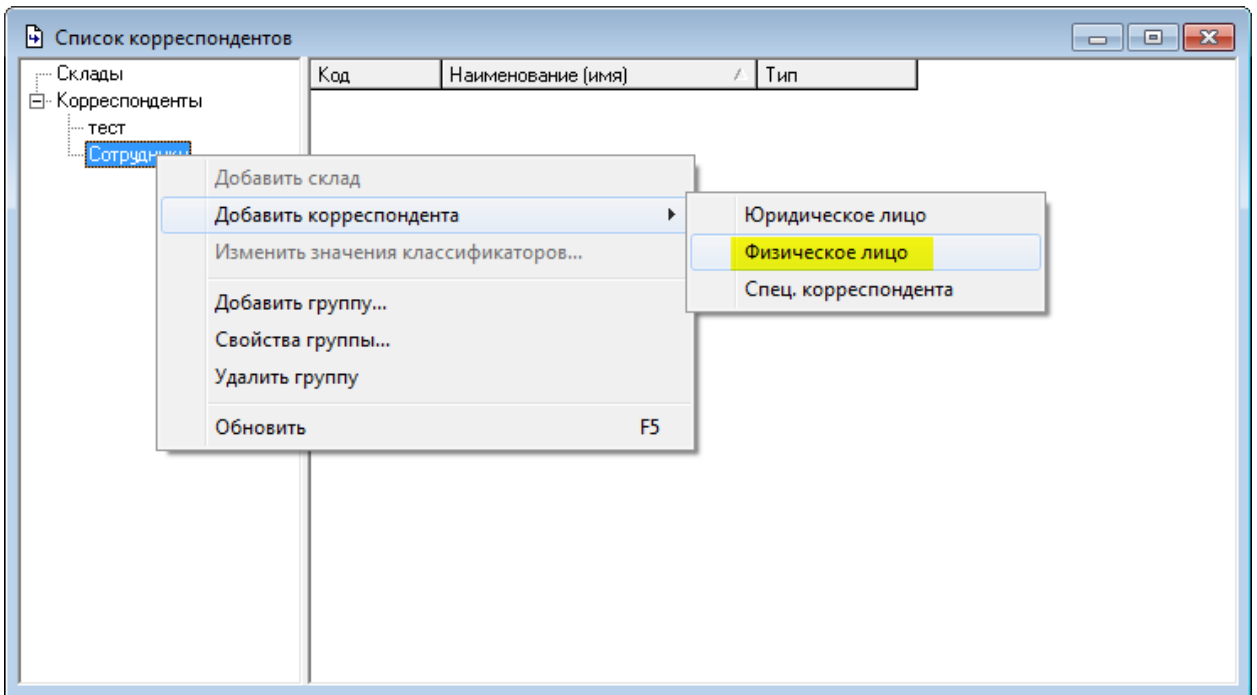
Список корреспондентов

Склады
Корреспонденты
тест
Сотрудники

| Код | Наименование (имя) | Тип |
|---|---|---|

Добавить склад
Добавить корреспондента
Изменить значения классификаторов...
Добавить группу...
Свойства группы...
Удалить группу
Обновить F5

Юридическое лицо
Физическое лицо
Спец. корреспондента